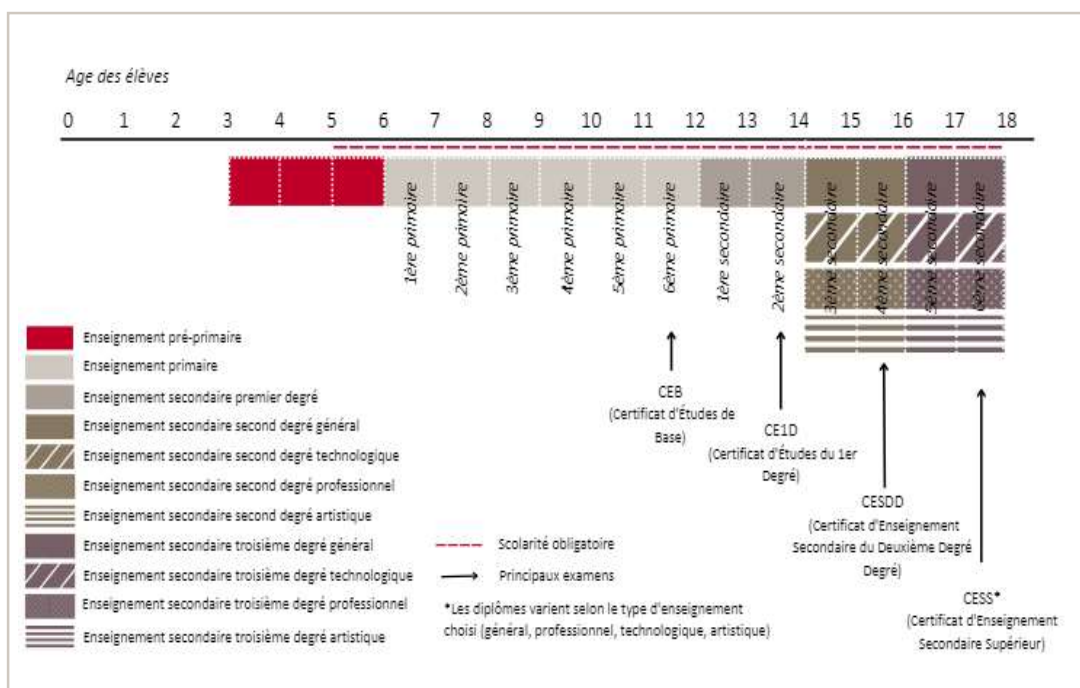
Age des élèves

0 1 2 3 4 5 6 7 8 9 10 11 12 13 14 15 16 17 18

1ère primaire
2ème primaire
3ème primaire
4ème primaire
5ème primaire
6ème primaire
1ère secondaire
2ème secondaire
3ème secondaire
4ème secondaire
5ème secondaire
6ème secondaire

Enseignement pré-primaire
Enseignement primaire
Enseignement secondaire premier degré
Enseignement secondaire second degré général
Enseignement secondaire second degré technologique
Enseignement secondaire second degré professionnel
Enseignement secondaire second degré artistique
Enseignement secondaire troisième degré général
Enseignement secondaire troisième degré technologique
Enseignement secondaire troisième degré professionnel
Enseignement secondaire troisième degré artistique

Scolarité obligatoire
Principaux examens

*Les diplômes varient selon le type d'enseignement choisi (général, professionnel, technologique, artistique)

CEB
(Certificat d'Études de Base)

CE1D
(Certificat d'Études du 1er Degré)

CESDD
(Certificat d'Enseignement Secondaire du Deuxième Degré Degré)

CESS*
(Certificat d'Enseignement Secondaire Supérieur)